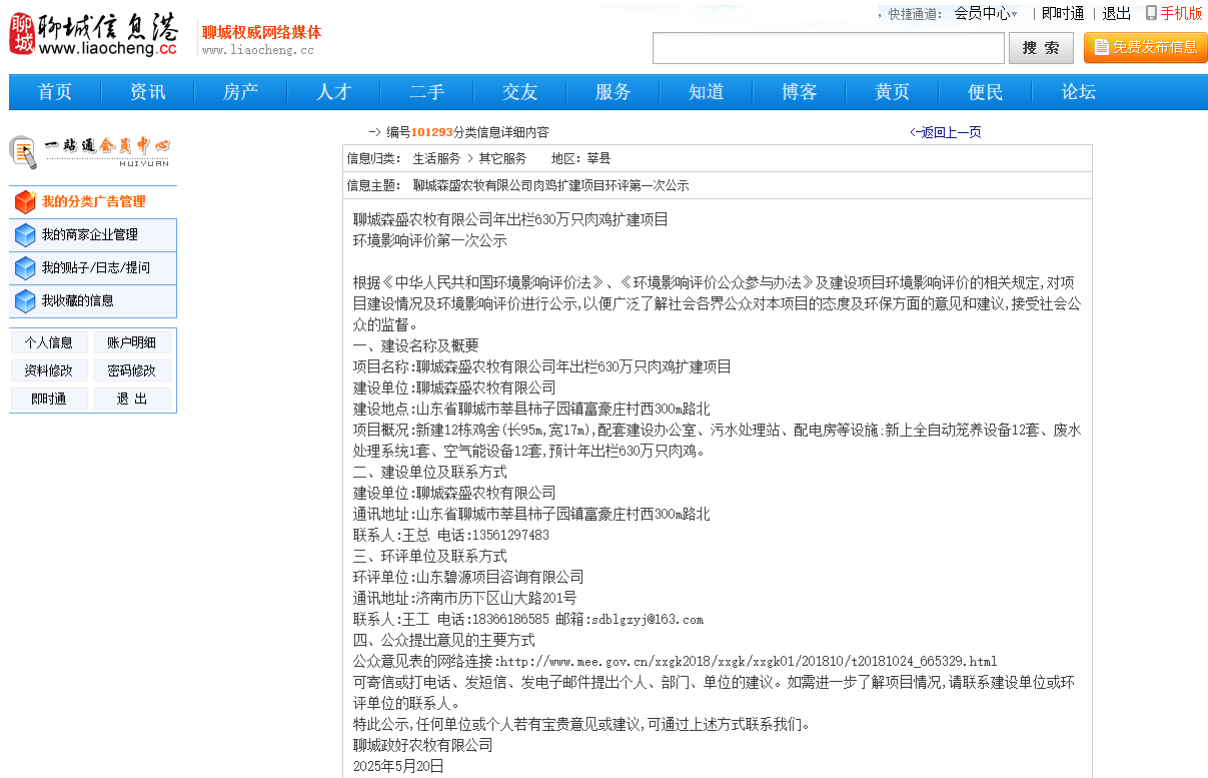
聊城信息港 www.liaocheng.cc
聊城权威网络媒体
www.liaocheng.cc

快捷通道: 会员中心 | 即时通 | 退出 | 手机版

搜 索
免费发布信息

首页 资讯 房产 人才 二手 交友 服务 知道 博客 黄页 便民 论坛

一站通会员中心 HUIYUAN

我的分类广告管理
我的商家企业管理
我的贴子/日志/提问
我收藏的信息

| 个人信息 | 账户明细 |
|---|---|
| 资料修改 | 密码修改 |
| 即时通 | 退 出 |

-> 编号101293分类信息详细内容
<-返回上一页

信息归类: 生活服务 > 其它服务 地区: 莘县
信息主题: 聊城森盛农牧有限公司肉鸡扩建项目环评第一次公示

聊城森盛农牧有限公司年出栏630万只肉鸡扩建项目
环境影响评价第一次公示

根据《中华人民共和国环境影响评价法》、《环境影响评价公众参与办法》及建设项目环境影响评价的相关规定,对项目建设情况及环境影响评价进行公示,以便广泛了解社会各界公众对本项目的态度及环保方面的意见和建议,接受社会公众的监督。
一、建设名称及概要
项目名称:聊城森盛农牧有限公司年出栏630万只肉鸡扩建项目
建设单位:聊城森盛农牧有限公司
建设地点:山东省聊城市莘县柿子园镇富豪庄村西300m路北
项目概况:新建12栋鸡舍(长95m,宽17m),配套建设办公室、污水处理站、配电房等设施.新上全自动笼养设备12套、废水处理系统1套、空气能设备12套,预计年出栏630万只肉鸡。
二、建设单位及联系方式
建设单位:聊城森盛农牧有限公司
通讯地址:山东省聊城市莘县柿子园镇富豪庄村西300m路北
联系人:王总 电话:13561297483
三、环评单位及联系方式
环评单位:山东碧源项目咨询有限公司
通讯地址:济南市历下区山大路201号
联系人:王工 电话:18366186585 邮箱:sdblgzyj@163.com
四、公众提出意见的主要方式
公众意见表的网络连接:http://www.mee.gov.cn/xxgk2018/xxgk/xxgk01/201810/t20181024_665329.html
可寄信或打电话、发短信、发电子邮件提出个人、部门、单位的建议。如需进一步了解项目情况,请联系建设单位或环评单位的联系人。
特此公示,任何单位或个人若有宝贵意见或建议,可通过上述方式联系我们。
聊城政好农牧有限公司
2025年5月20日